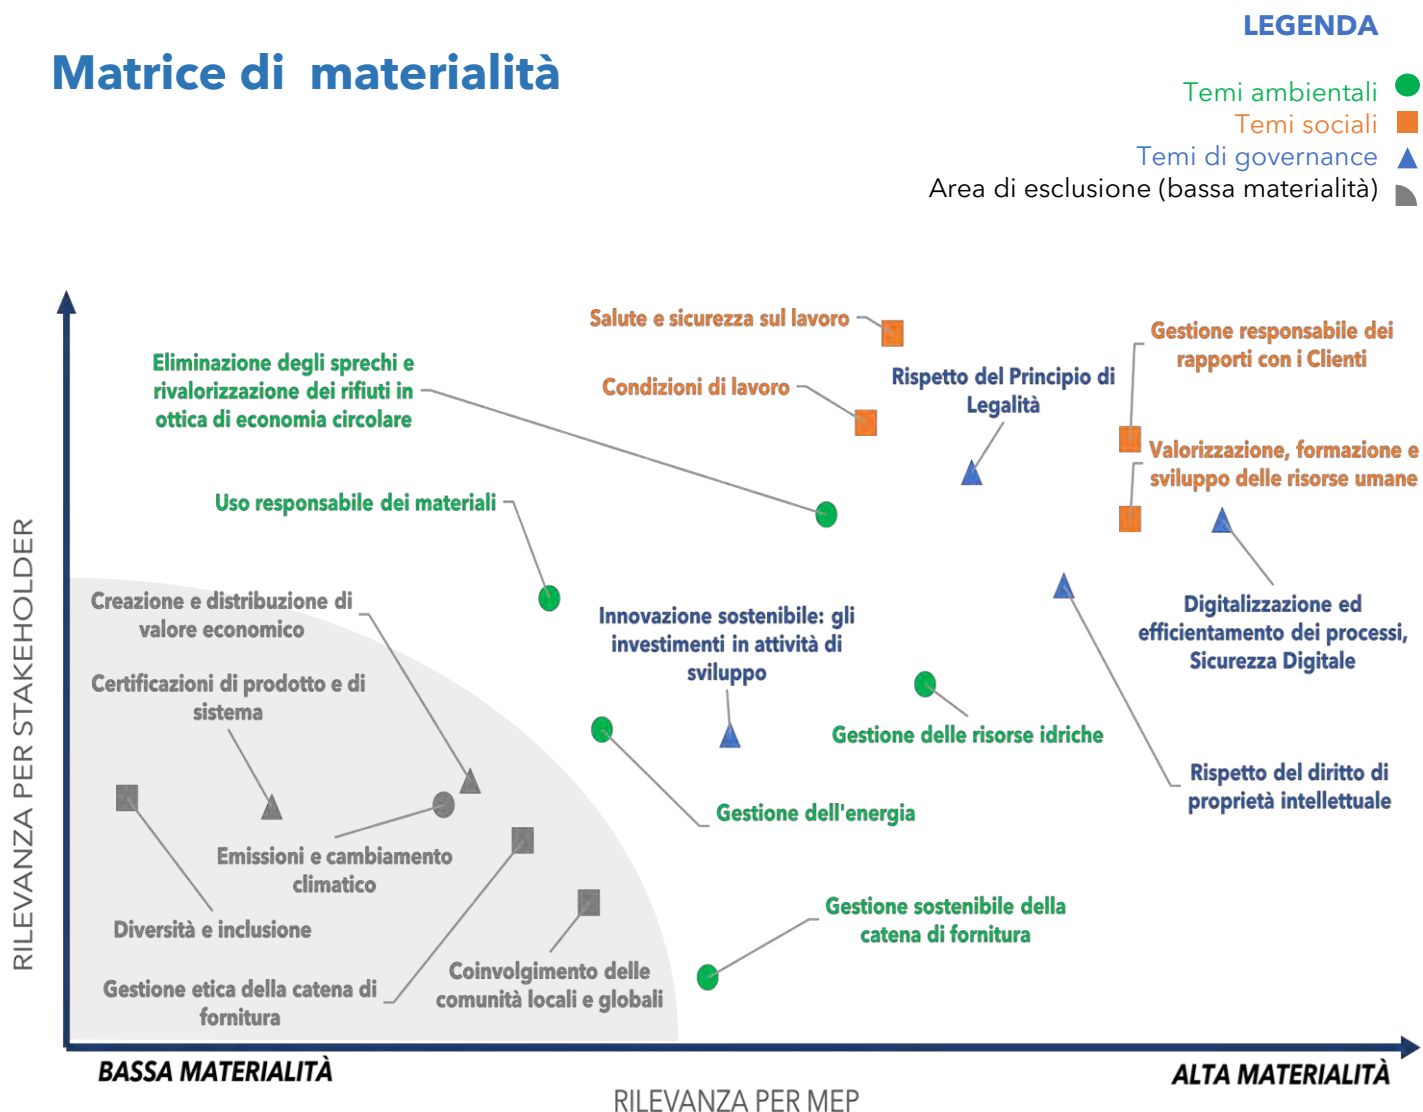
Matrice di materialità

LEGENDA

Temi ambientali
Temi sociali
Temi di governance
Area di esclusione (bassa materialità)

Salute e sicurezza sul lavoro

Gestione responsabile dei rapporti con i Clienti

Eliminazione degli sprechi e rivalorizzazione dei rifiuti in ottica di economia circolare

Condizioni di lavoro

Rispetto del Principio di Legalità

Valorizzazione, formazione e sviluppo delle risorse umane

Uso responsabile dei materiali

Creazione e distribuzione di valore economico

Innovazione sostenibile: gli investimenti in attività di sviluppo

Digitalizzazione ed efficientamento dei processi, Sicurezza Digitale

Certificazioni di prodotto e di sistema

Gestione delle risorse idriche

Rispetto del diritto di proprietà intellettuale

Gestione dell'energia

Emissioni e cambiamento climatico

Diversità e inclusione

Gestione sostenibile della catena di fornitura

Coinvolgimento delle comunità locali e globali

Gestione etica della catena di fornitura

RILEVANZA PER STAKEHOLDER

BASSA MATERIALITÀ

ALTA MATERIALITÀ

RILEVANZA PER MEP